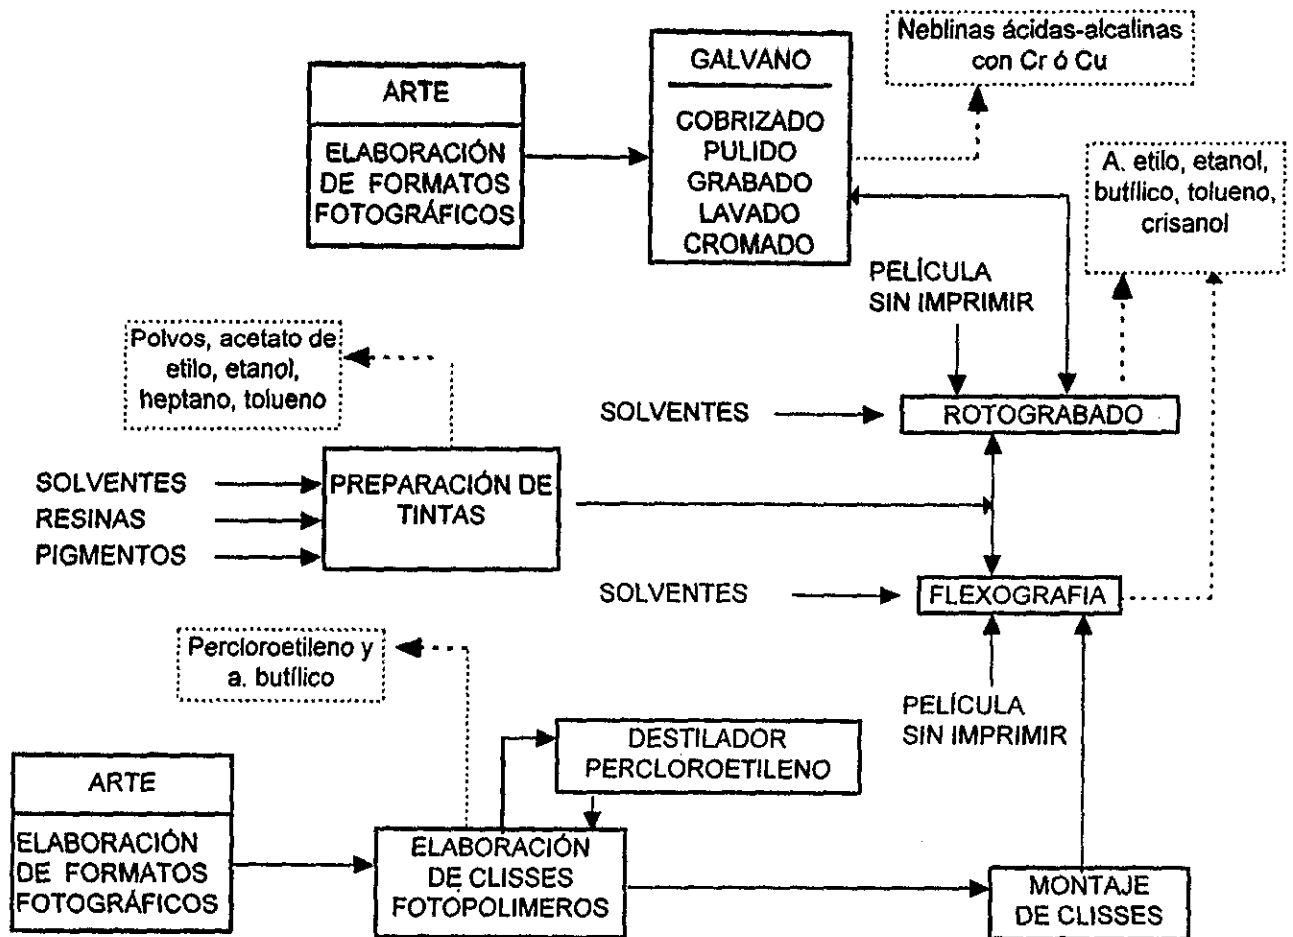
ARTE

ELABORACIÓN DE FORMATOS FOTOGRÁFICOS

GALVANO

COBRIZADO
PULIDO
GRABADO
LAVADO
CROMADO

Neblinas ácidas-alcalinas con Cr ó Cu

A. etilo, etanol, butílico, tolueno, crisanol

PELÍCULA SIN IMPRIMIR

Polvos, acetato de etilo, etanol, heptano, tolueno

SOLVENTES

ROTOGRABADO

SOLVENTES
RESINAS
PIGMENTOS

PREPARACIÓN DE TINTAS

SOLVENTES

FLEXOGRAFIA

Percloroetileno y a. butílico

PELÍCULA SIN IMPRIMIR

DESTILADOR PERCLOROETILENO

ARTE

ELABORACIÓN DE FORMATOS FOTOGRÁFICOS

ELABORACIÓN DE CLISSES FOTOPOLIMEROS

MONTAJE DE CLISSES